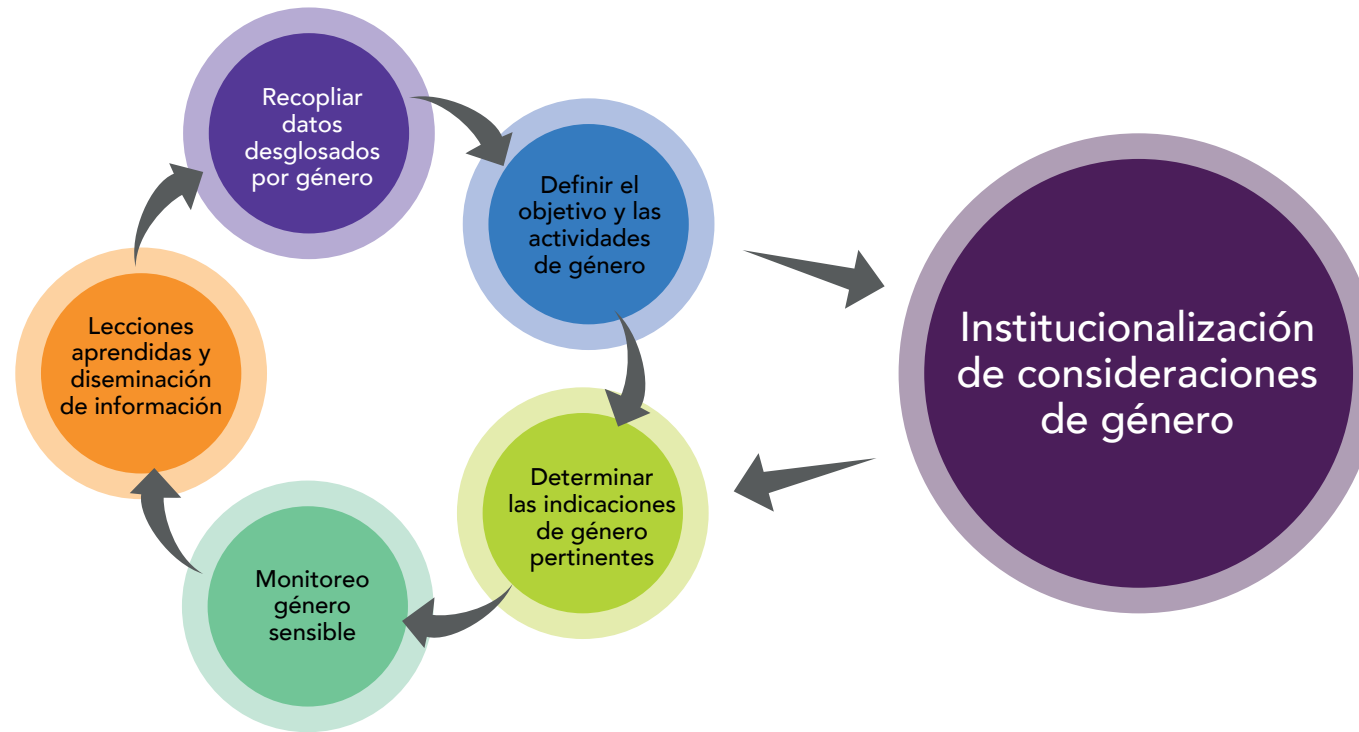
Recopliar datos desglosados por género

Definir el objetivo y las actividades de género

Determinar las indicaciones de género pertinentes

Monitoreo género sensible

Lecciones aprendidas y diseminación de información

Institucionalización de consideraciones de género